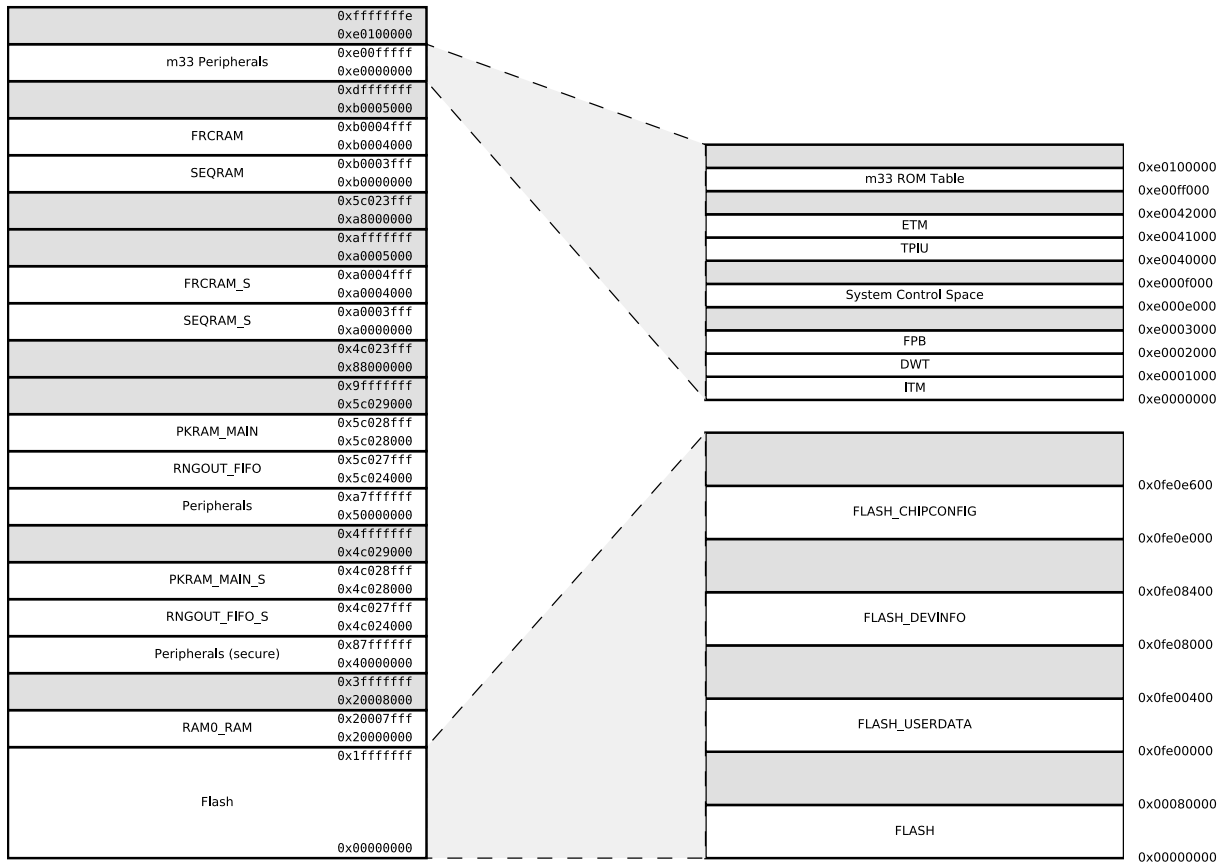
0xfffffffe
0xe0100000
m33 Peripherals 0xe00fffff
0xe0000000
0xdfffffff
0xb0005000
FRCRAM 0xb0004fff
0xb0004000
SEQRAM 0xb0003fff
0xb0000000
0x5c023fff
0xa8000000
0xafffffff
0xa0005000
FRCRAM_S 0xa0004fff
0xa0004000
SEQRAM_S 0xa0003fff
0xa0000000
0x4c023fff
0x88000000
0x9fffffff
0x5c029000
PKRAM_MAIN 0x5c028fff
0x5c028000
RNGOUT_FIFO 0x5c027fff
0x5c024000
Peripherals 0xa7ffffff
0x50000000
0x4fffffff
0x4c029000
PKRAM_MAIN_S 0x4c028fff
0x4c028000
RNGOUT_FIFO_S 0x4c027fff
0x4c024000
Peripherals (secure) 0x87ffffff
0x40000000
0x3fffffff
0x20008000
RAM0_RAM 0x20007fff
0x20000000
0x1fffffff
Flash
0x00000000

0xe0100000
m33 ROM Table
0xe00ff000
0xe0042000
ETM
0xe0041000
TPIU
0xe0040000
0xe000f000
System Control Space
0xe000e000
0xe0003000
FPB
0xe0002000
DWT
0xe0001000
ITM
0xe0000000

0x0fe0e600
FLASH_CHIPCONFIG
0x0fe0e000
0x0fe08400
FLASH_DEVINFO
0x0fe08000
0x0fe00400
FLASH_USERDATA
0x0fe00000
0x00080000
FLASH
0x00000000